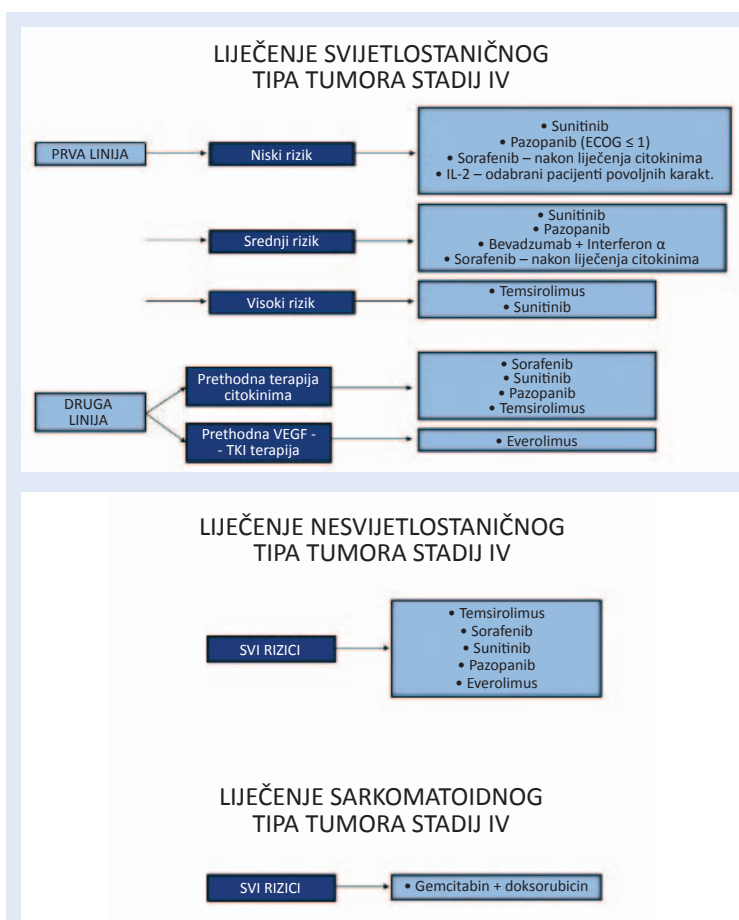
LIJEČENJE SVIJETLOSTANIČNOG TIPA TUMORA STADIJ IV

PRVA LINIJA

Niski rizik

• Sunitinib
• Pazopanib (ECOG ≤ 1)
• Sorafenib – nakon liječenja citokinima
• IL-2 – odabrani pacijenti povoljnih karakt.

Srednji rizik

• Sunitinib
• Pazopanib
• Bevadzumab + Interferon α
• Sorafenib – nakon liječenja citokinima

Visoki rizik

• Temsirolimus
• Sunitinib

DRUGA LINIJA

Prethodna terapija citokinima

• Sorafenib
• Sunitinib
• Pazopanib
• Temsirolimus

Prethodna VEGF - - TKI terapija

• Everolimus

LIJEČENJE NESVIJETLOSTANIČNOG TIPA TUMORA STADIJ IV

SVI RIZICI

• Temsirolimus
• Sorafenib
• Sunitinib
• Pazopanib
• Everolimus

LIJEČENJE SARKOMATOIDNOG TIPA TUMORA STADIJ IV

SVI RIZICI

• Gemcitabin + doksorubicin